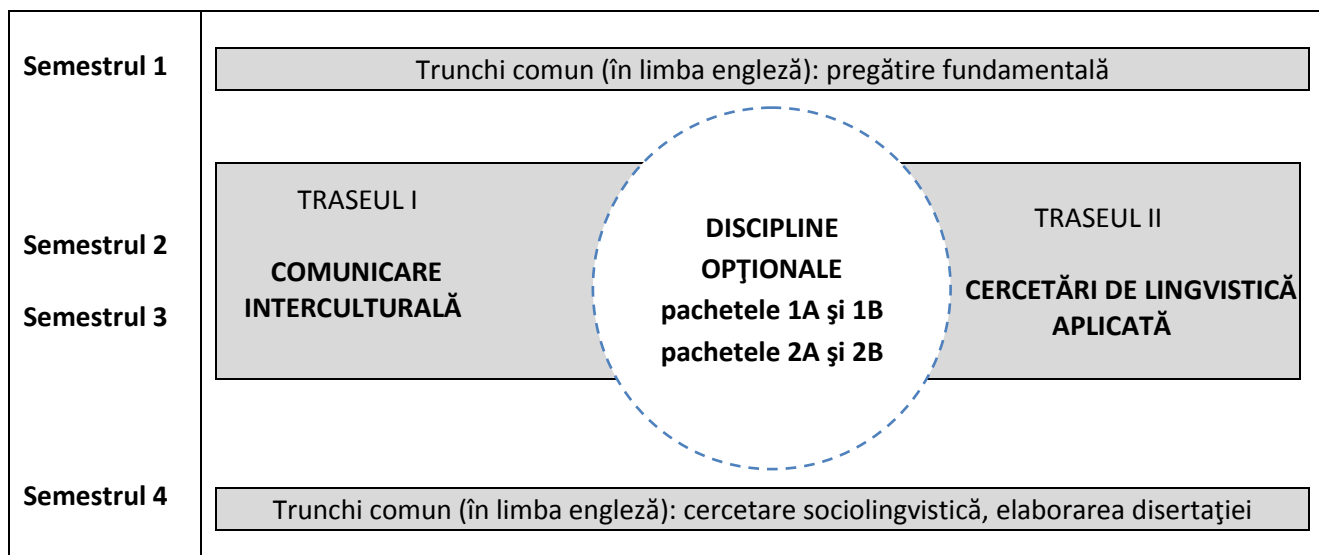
Semestrul 1

Trunchi comun (în limba engleză): pregătire fundamentală

Semestrul 2

Semestrul 3

TRASEUL I

COMUNICARE INTERCULTURALĂ

DISCIPLINE OPŢIONALE
pachetele 1A şi 1B
pachetele 2A şi 2B

TRASEUL II

CERCETĂRI DE LINGVISTICĂ APLICATĂ

Semestrul 4

Trunchi comun (în limba engleză): cercetare sociolingvistică, elaborarea disertaţiei